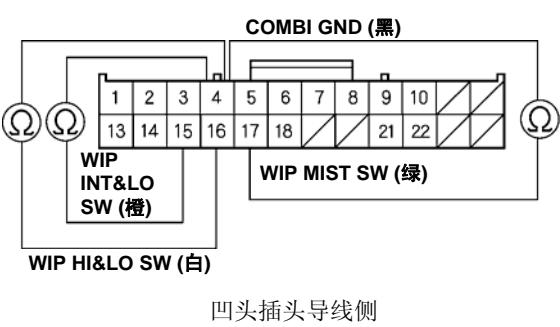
COMBI GND (黑)

Ω Ω

| 1 | 2 | 3 | 4 | 5 | 6 | 7 | 8 | 9 | 10 | | |
|---|---|---|---|---|---|---|---|---|---|---|---|
| 13 | 14 | 15 | 16 | 17 | 18 | | | 21 | 22 | | |

Ω

WIP INT&LO SW (橙)

WIP MIST SW (绿)

WIP HI&LO SW (白)

凹头插头导线侧